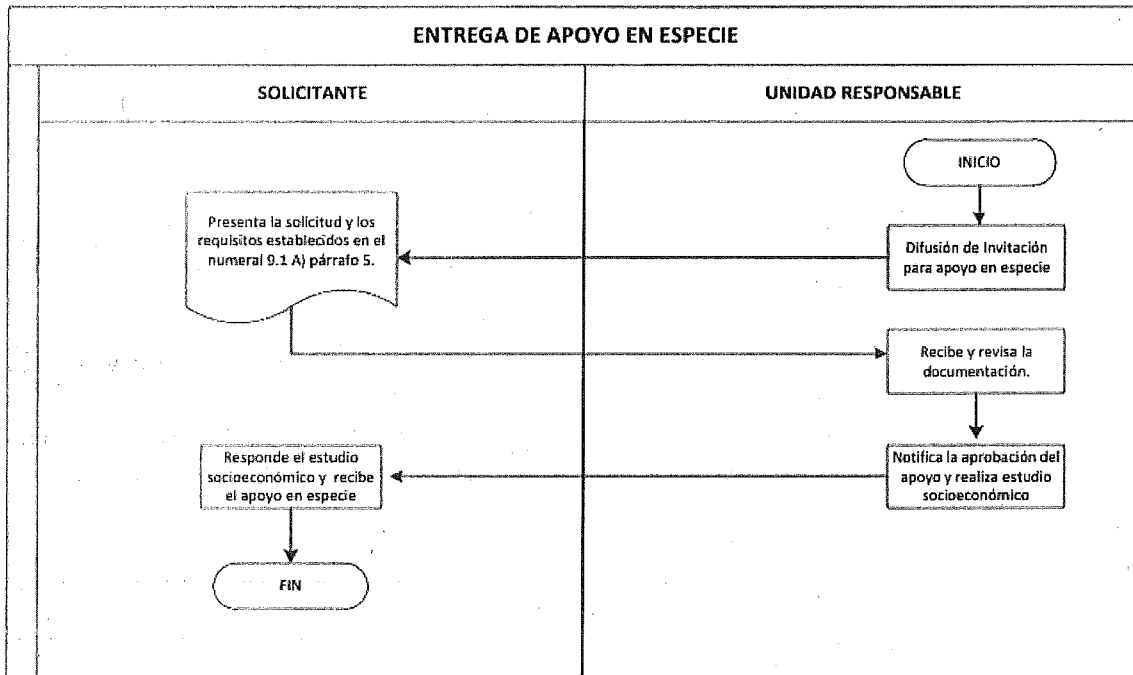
ENTREGA DE APOYO EN ESPECIE

SOLICITANTE

UNIDAD RESPONSABLE

INICIO

Difusión de Invitación para apoyo en especie

Presenta la solicitud y los requisitos establecidos en el numeral 9.1 A) párrafo 5.

Recibe y revisa la documentación.

Notifica la aprobación del apoyo y realiza estudio socioeconómico

Responde el estudio socioeconómico y recibe el apoyo en especie

FIN